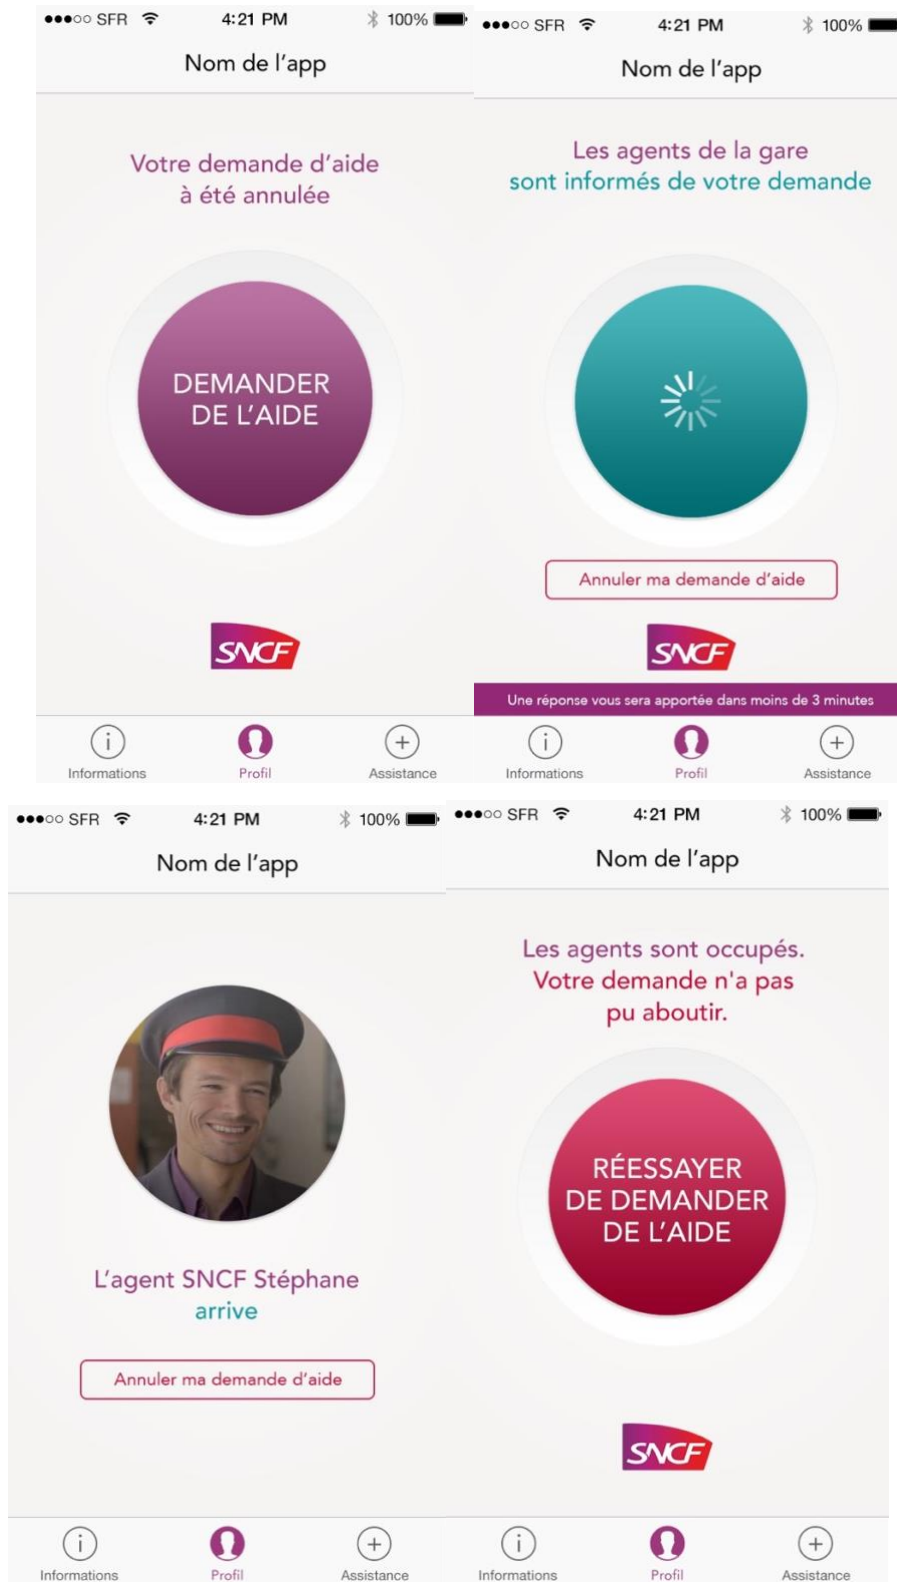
●●●○○ SFR 4:21 PM 100%

Nom de l'app

Votre demande d'aide à été annulée

DEMANDER DE L'AIDE

SNCF

Informations Profil Assistance

●●●○○ SFR 4:21 PM 100%

Nom de l'app

Les agents de la gare sont informés de votre demande

Annuler ma demande d'aide

SNCF

Une réponse vous sera apportée dans moins de 3 minutes

Informations Profil Assistance

●●●○○ SFR 4:21 PM 100%

Nom de l'app

L'agent SNCF Stéphane arrive

Annuler ma demande d'aide

Informations Profil Assistance

●●●○○ SFR 4:21 PM 100%

Nom de l'app

Les agents sont occupés. Votre demande n'a pas pu aboutir.

RÉESSAYER DE DEMANDER DE L'AIDE

SNCF

Informations Profil Assistance